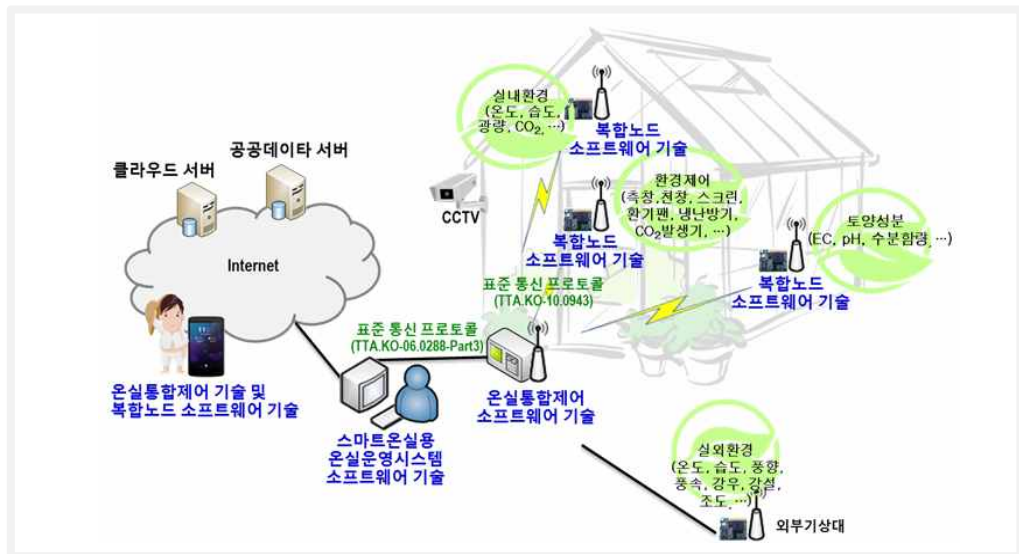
공공데이타 서버

클라우드 서버

Internet

온실통합제어 기술 및 복합노드 소프트웨어 기술

스마트온실용 온실운영시스템 소프트웨어 기술

표준 통신 프로토콜 (TTA.KO-06.0288-Part3)

표준 통신 프로토콜 (TTA.KO-10.0943)

온실통합제어 소프트웨어 기술

CCTV

실내환경 (온도, 습도, 광량, $CO_2$, …)

복합노드 소프트웨어 기술

환경제어 (측창,천창, 스크린, 환기팬, 냉난방기, $CO_2$발생기, …)

복합노드 소프트웨어 기술

토양성분 (EC, pH, 수분함량, …)

복합노드 소프트웨어 기술

실외환경 (온도, 습도, 풍향, 풍속, 강우, 강설, 조도, …)

외부기상대